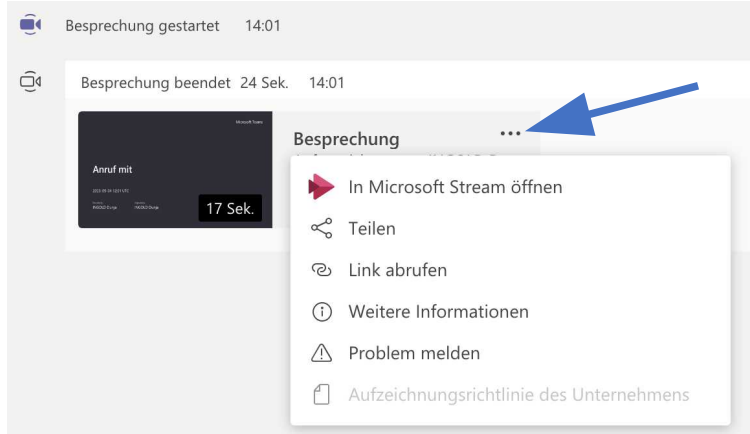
Besprechung gestartet 14:01

Besprechung beendet 24 Sek. 14:01

Microsoft Teams

Anruf mit

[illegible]

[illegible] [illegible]

17 Sek.

Besprechung

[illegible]

In Microsoft Stream öffnen

Teilen

Link abrufen

Weitere Informationen

Problem melden

Aufzeichnungsrichtlinie des Unternehmens